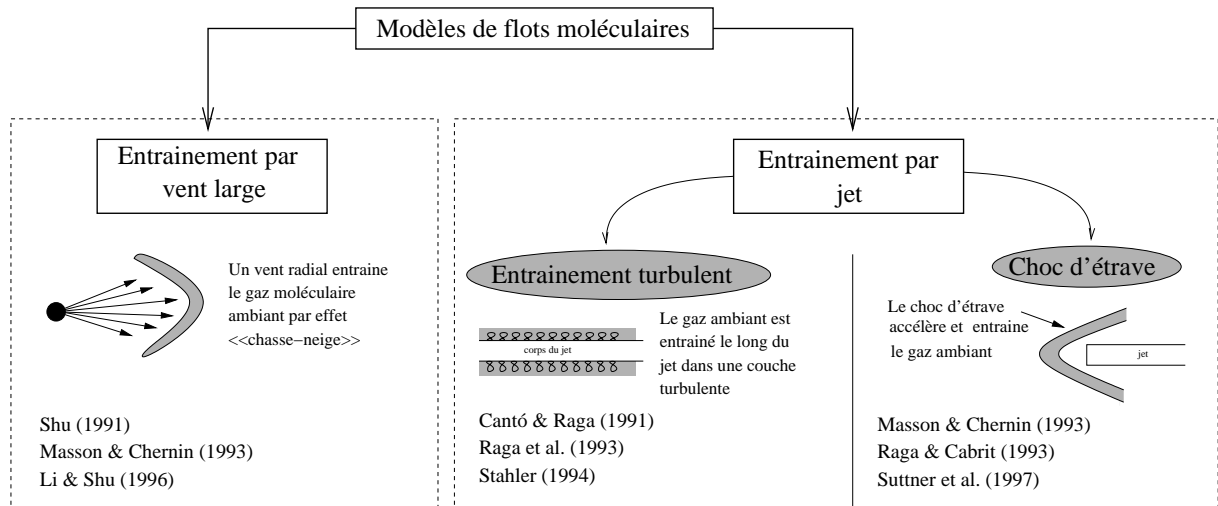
Modèles de flots moléculaires

Entrainement par vent large

Un vent radial entraine le gaz moléculaire ambiant par effet <<chasse−neige>>

Shu (1991)
Masson & Chernin (1993)
Li & Shu (1996)

Entrainement par jet

Entrainement turbulent

corps du jet

Le gaz ambiant est entrainé le long du jet dans une couche turbulente

Cantó & Raga (1991)
Raga et al. (1993)
Stahler (1994)

Choc d'étrave

Le choc d'étrave accélère et entraine le gaz ambiant

jet

Masson & Chernin (1993)
Raga & Cabrit (1993)
Suttner et al. (1997)